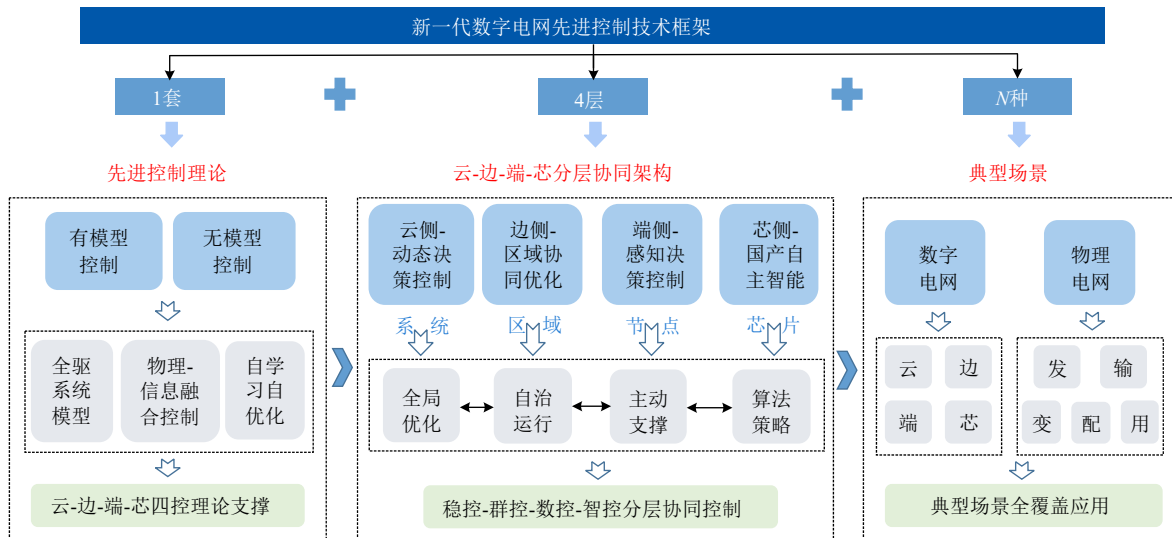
新一代数字电网先进控制技术框架

1套

4层

$N$种

先进控制理论

云-边-端-芯分层协同架构

典型场景

有模型控制

无模型控制

全驱系统模型

物理-信息融合控制

自学习自优化

云-边-端-芯四控理论支撑

云侧-动态决策控制

边侧-区域协同优化

端侧-感知决策控制

芯侧-国产自主智能

系统

区域

节点

芯片

全局优化

自治运行

主动支撑

算法策略

稳控-群控-数控-智控分层协同控制

数字电网

物理电网

云

边

端

芯

发

输

变

配

用

典型场景全覆盖应用